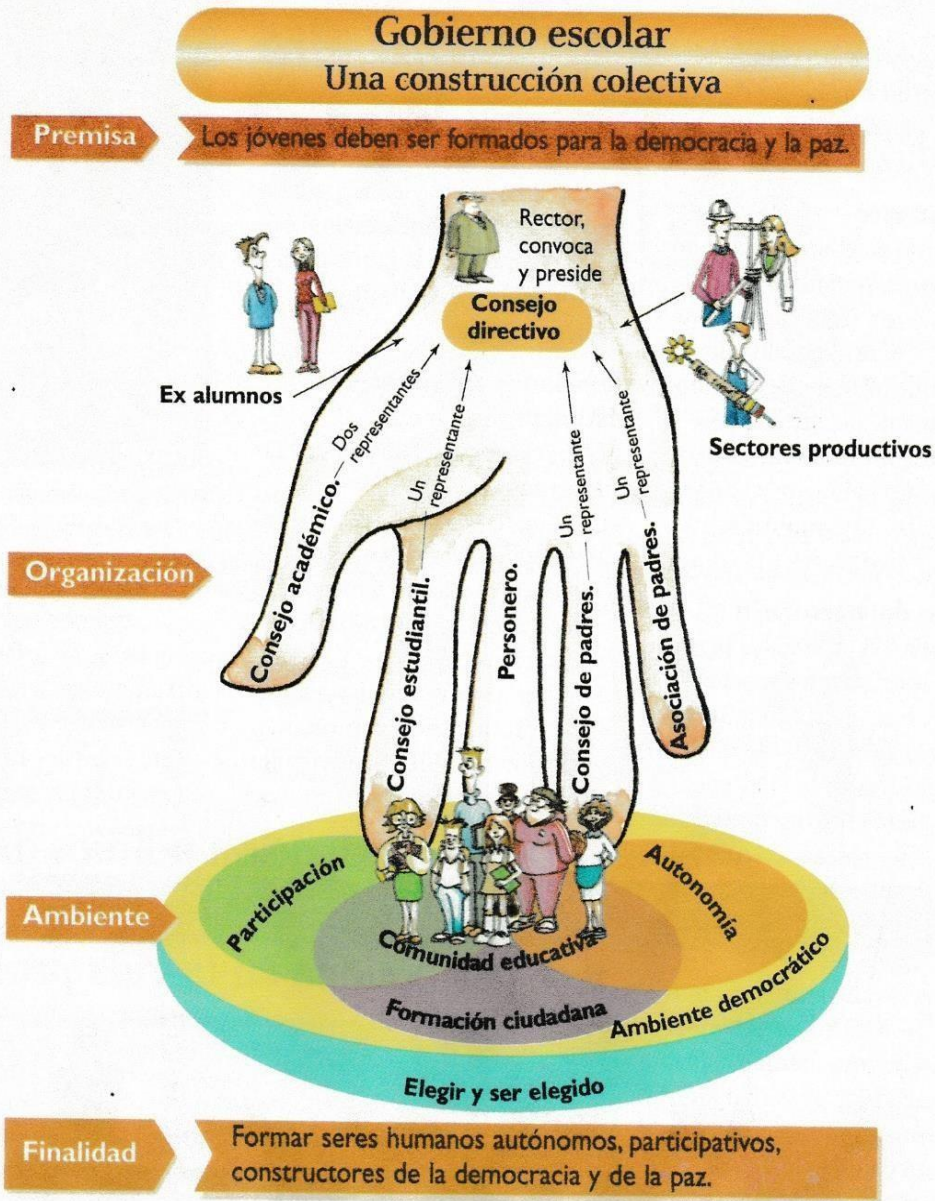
Gobierno escolar
Una construcción colectiva

Premisa

Los jóvenes deben ser formados para la democracia y la paz.

Rector, convoca y preside

Consejo directivo

Ex alumnos

Sectores productivos

Dos representantes

Un representante

Un representante

Un representante

Organización

Consejo académico.

Consejo estudiantil.

Personero.

Consejo de padres.

Asociación de padres.

Ambiente

Participación

Autonomía

Comunidad educativa

Formación ciudadana

Ambiente democrático

Elegir y ser elegido

Finalidad

Formar seres humanos autónomos, participativos, constructores de la democracia y de la paz.